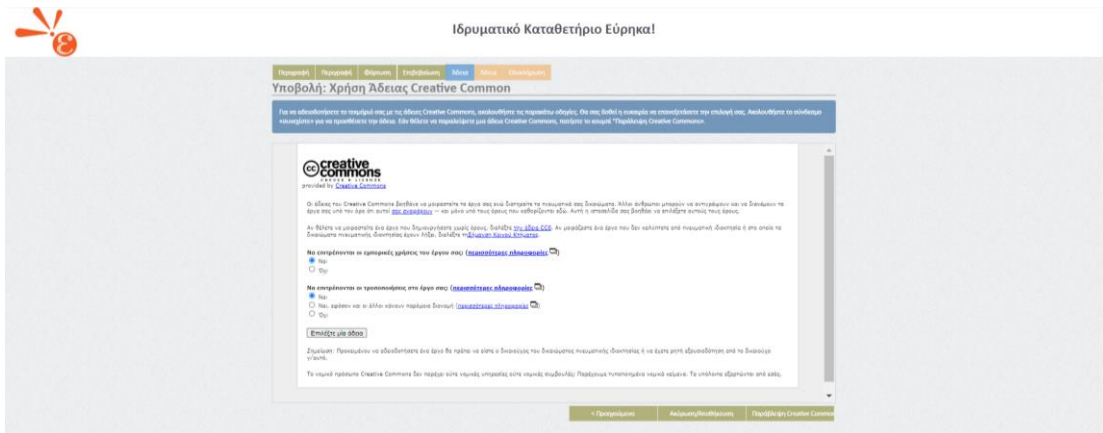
Ιδρυματικό Καταθετήριο Εύρηκα!

Περιγραφή | Περιγραφή | Φόρτωση | Επιβεβαίωση | Άδεια | Άδεια | Ολοκλήρωση

Υποβολή: Χρήση Άδειας Creative Common

Για να αδειοδοτήσετε το τεκμήριό σας με τις άδειες Creative Commons, ακολουθήστε τις παρακάτω οδηγίες. Θα σας δοθεί η ευκαιρία να επανεξετάσετε την επιλογή σας. Ακολουθήστε το σύνδεσμο «συνέχεια» για να προσθέσετε την άδεια. Εάν θέλετε να παρακάμψετε μια άδεια Creative Commons, πατήστε το κουμπί "Παράλειψη Creative Commons".

creative commons
provided by Creative Commons

Οι άδειες του Creative Commons βοηθάνε να μοιραστείτε το έργο σας ενώ διατηρείτε τα πνευματικά σας δικαιώματα. Άλλοι άνθρωποι μπορούν να αντιγράψουν και να διανέμουν το έργο σας υπό τον όρο ότι αυτοί σας αναφέρουν — και μόνο υπό τους όρους που καθορίζονται εδώ. Αυτή η ιστοσελίδα σας βοηθάει να επιλέξετε αυτούς τους όρους.

Αν θέλετε να μοιραστείτε ένα έργο που δημιουργήσατε χωρίς όρους, διαλέξτε την άδεια CC0. Αν μοιράζεστε ένα έργο που δεν καλύπτεται από πνευματική ιδιοκτησία ή στο οποίο τα δικαιώματα πνευματικής ιδιοκτησίας έχουν λήξει, διαλέξτε τη Σήμανση Κοινού Κτήματος.

Να επιτρέπονται οι εμπορικές χρήσεις του έργου σας; (περισσότερες πληροφορίες)
Ναι
Όχι

Να επιτρέπονται οι τροποποιήσεις στο έργο σας; (περισσότερες πληροφορίες)
Ναι
Ναι, εφόσον και οι άλλοι κάνουν παρόμοια διανομή (περισσότερες πληροφορίες)
Όχι

Επιλέξτε μία άδεια

Σημείωση: Προκειμένου να αδειοδοτήσετε ένα έργο θα πρέπει να είστε ο δικαιούχος του δικαιώματος πνευματικής ιδιοκτησίας ή να έχετε ρητή εξουσιοδότηση από το δικαιούχο γι'αυτό.

Το νομικό πρόσωπο Creative Commons δεν παρέχει ούτε νομικές υπηρεσίες ούτε νομικές συμβουλές. Παρέχουμε τυποποιημένα νομικά κείμενα. Το υπόλοιπο εξαρτάται από εσάς.

< Προηγούμενο | Ακύρωση/Αποθήκευση | Παράλειψη Creative Commo